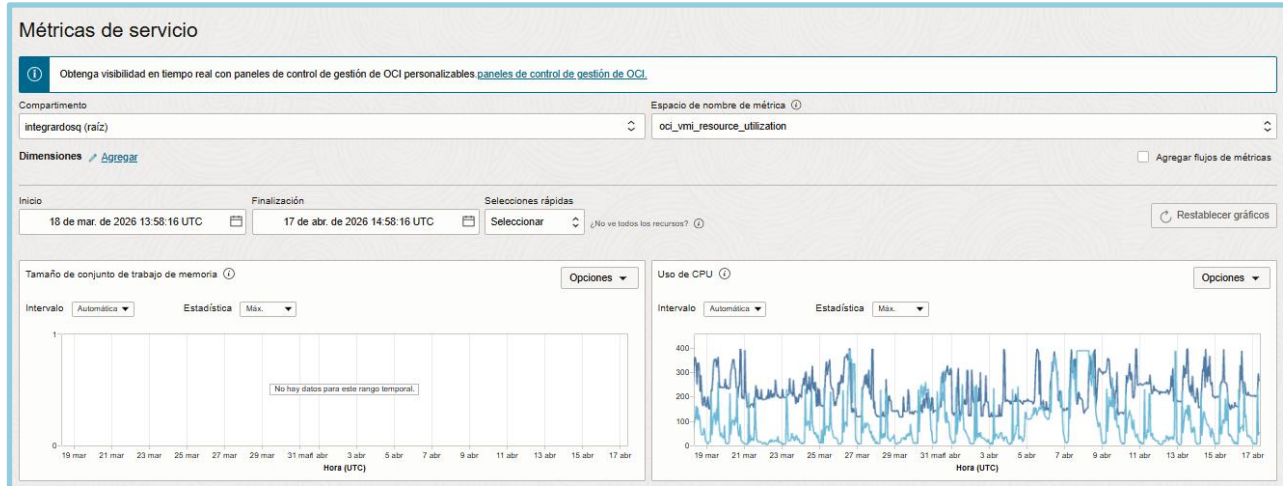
Métricas de servicio

Obtenga visibilidad en tiempo real con paneles de control de gestión de OCI personalizables. paneles de control de gestión de OCI.

Compartimento
integrardosq (raíz)

Espacio de nombre de métrica
oci_vmi_resource_utilization

Dimensiones Agregar

Agregar flujos de métricas

Inicio
18 de mar. de 2026 13:58:16 UTC

Finalización
17 de abr. de 2026 14:58:16 UTC

Selecciones rápidas
Seleccionar

¿No ve todos los recursos?

Restablecer gráficos

Tamaño de conjunto de trabajo de memoria

Opciones

Intervalo Automática
Estadística Máx.

1
0
No hay datos para este rango temporal.
19 mar 21 mar 23 mar 25 mar 27 mar 29 mar 31 mar 1 abr 3 abr 5 abr 7 abr 9 abr 11 abr 13 abr 15 abr 17 abr
Hora (UTC)

Uso de CPU

Opciones

Intervalo Automática
Estadística Máx.

400
300
200
100
0
19 mar 21 mar 23 mar 25 mar 27 mar 29 mar 31 mar 1 abr 3 abr 5 abr 7 abr 9 abr 11 abr 13 abr 15 abr 17 abr
Hora (UTC)